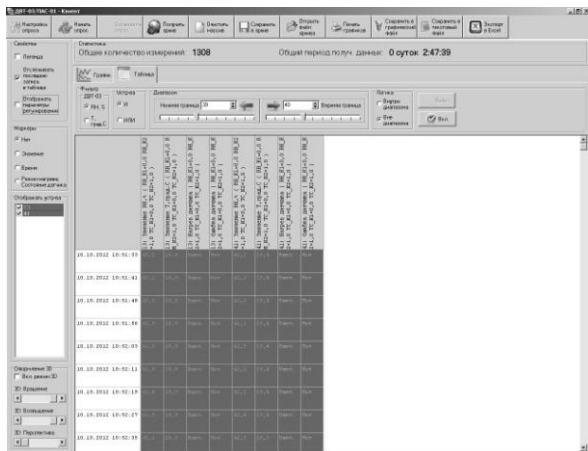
ДВТ-03/ПАС-03 - Клиент

Настройки опроса | Начать опрос | Остановить опрос | Получить архив | Очистить массив | Сохранить в архив | Открыть файл архива | Печать графиков | Сохранить в графический файл | Сохранить в текстовый файл | Экспорт в Excel

Свойства
Легенда
Отслеживать последние записи в таблице
Отображать параметры регулирования

Маркеры
Нет
Значение
Время
Режим нагрева, Состояние датчика

Отображать устрой
1
11

Статистика
Общее количество измерений: 1308
Общий период получ. данных: 0 суток 2:47:39

Графики | Таблица

Фильтр ДВТ-03
Устрой
Диапазон
Нижняя граница 20
40 Верхняя граница
Лягушка
Внутри диапазона
Вне диапазона
Вкл.
Вкл.

| | 1) Значение ... | 1) Значение ... | 1) Внутр. диапазона ... | 1) Ошибка датчика ... | 11) Значение ... | 11) Значение ... | 11) Внутр. диапазона ... | 11) Ошибка датчика ... |
|---|---|---|---|---|---|---|---|---|
| 10.10.2012 10:51:33 | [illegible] | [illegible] | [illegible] | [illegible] | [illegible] | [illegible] | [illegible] | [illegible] |
| 10.10.2012 10:51:41 | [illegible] | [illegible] | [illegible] | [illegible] | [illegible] | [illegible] | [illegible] | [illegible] |
| 10.10.2012 10:51:49 | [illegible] | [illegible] | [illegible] | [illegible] | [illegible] | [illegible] | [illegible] | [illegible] |
| 10.10.2012 10:51:56 | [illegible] | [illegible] | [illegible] | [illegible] | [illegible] | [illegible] | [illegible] | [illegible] |
| 10.10.2012 10:52:03 | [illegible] | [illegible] | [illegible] | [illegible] | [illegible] | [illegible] | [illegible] | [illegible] |
| 10.10.2012 10:52:11 | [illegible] | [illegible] | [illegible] | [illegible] | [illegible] | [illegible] | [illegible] | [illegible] |
| 10.10.2012 10:52:19 | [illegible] | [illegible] | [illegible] | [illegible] | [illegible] | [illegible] | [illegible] | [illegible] |
| 10.10.2012 10:52:27 | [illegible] | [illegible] | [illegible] | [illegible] | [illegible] | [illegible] | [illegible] | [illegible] |
| 10.10.2012 10:52:35 | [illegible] | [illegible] | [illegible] | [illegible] | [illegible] | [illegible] | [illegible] | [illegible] |

Оформление 3D
Вкл. режим 3D
3D Вращение
3D Возвышение
3D Перспектива